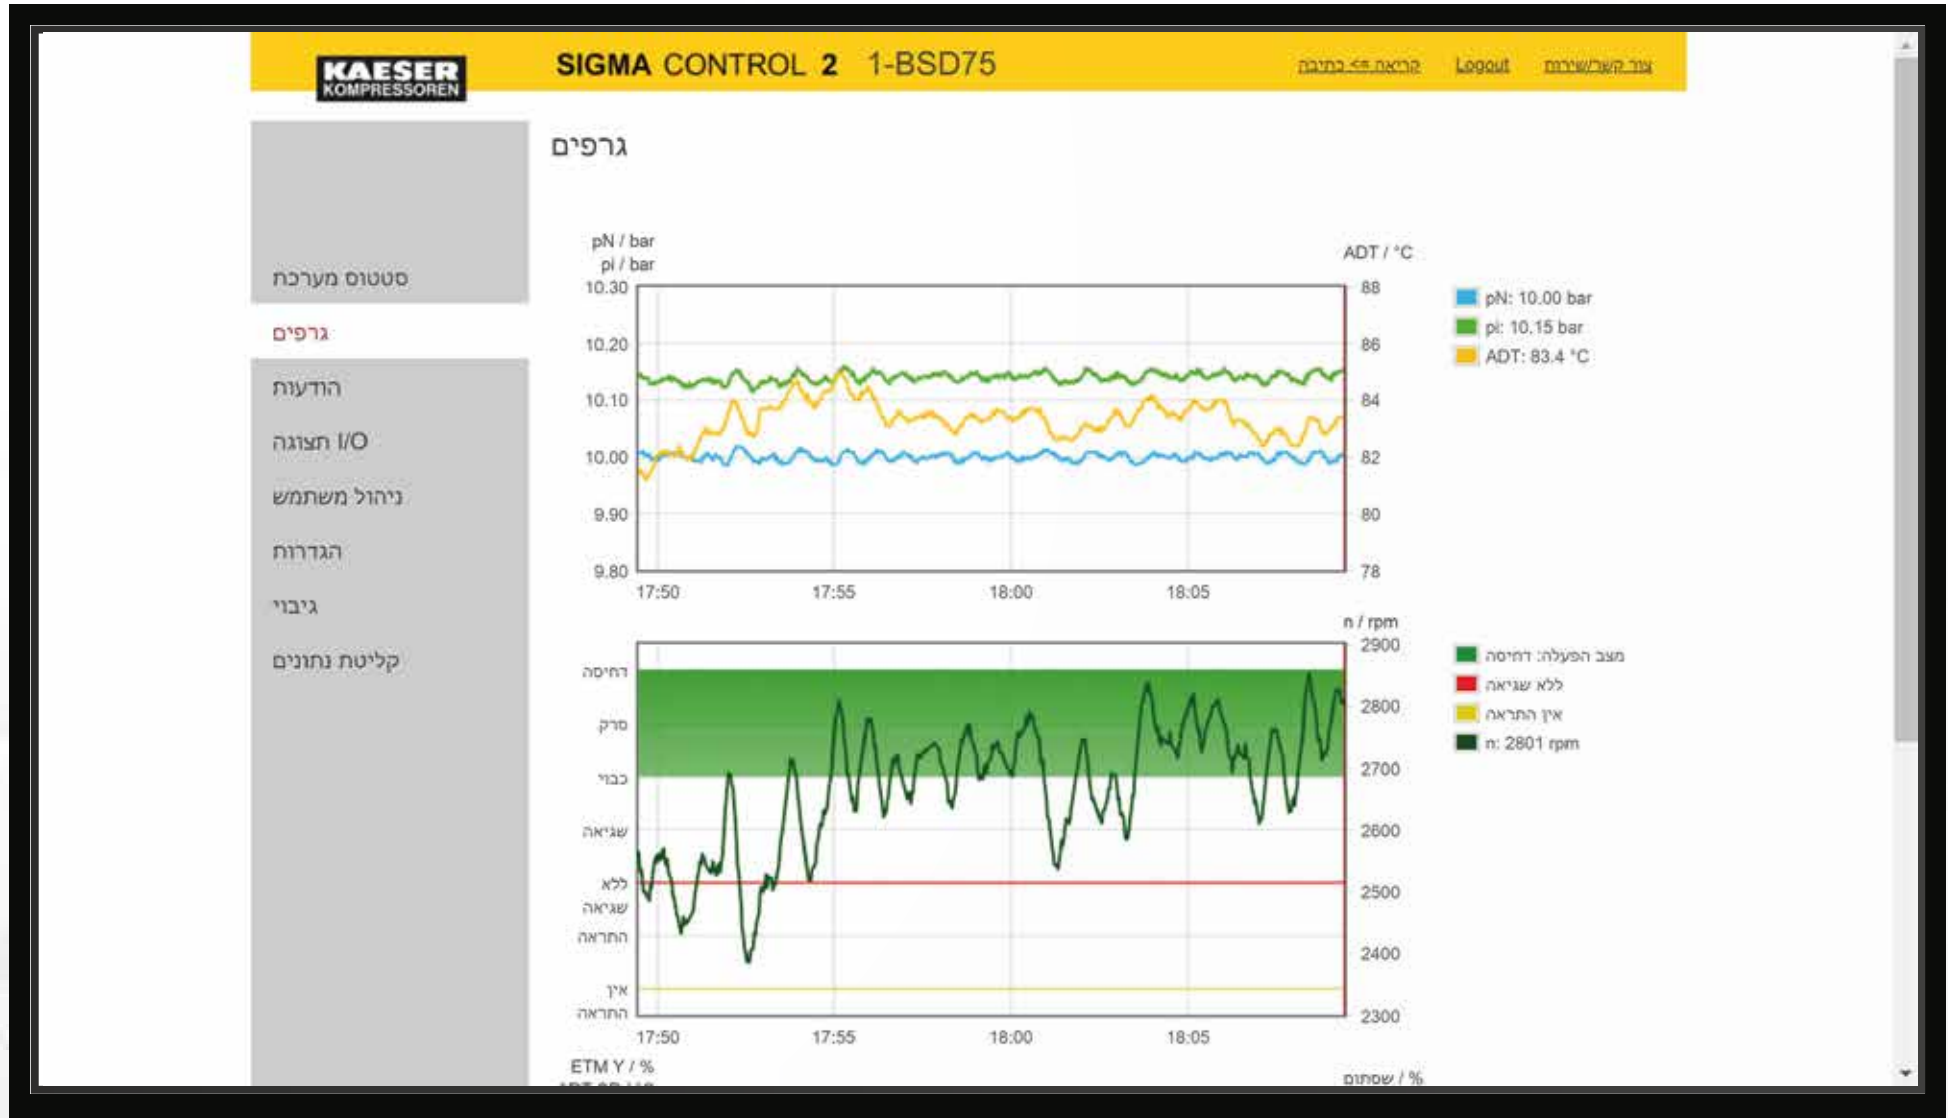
KAESER KOMPRESSOREN

SIGMA CONTROL 2 1-BSD75

קריאה <= בתיבה Logout צור קשר/שירות

סטטוס מערכת
גרפים
הודעות
I/O תצוגה
ניהול משתמש
הגדרות
גיבוי
קליטת נתונים

גרפים

pN / bar
pi / bar

ADT / °C

10.30 10.20 10.10 10.00 9.90 9.80

88 86 84 82 80 78

17:50 17:55 18:00 18:05

pN: 10.00 bar
pi: 10.15 bar
ADT: 83.4 °C

n / rpm

דחיסה
סרק
כבוי
שגיאה
ללא שגיאה
התראה
אין התראה

2900 2800 2700 2600 2500 2400 2300

17:50 17:55 18:00 18:05

מצב הפעלה: דחיסה
ללא שגיאה
אין התראה
n: 2801 rpm

ETM Y / %

שסתום / %